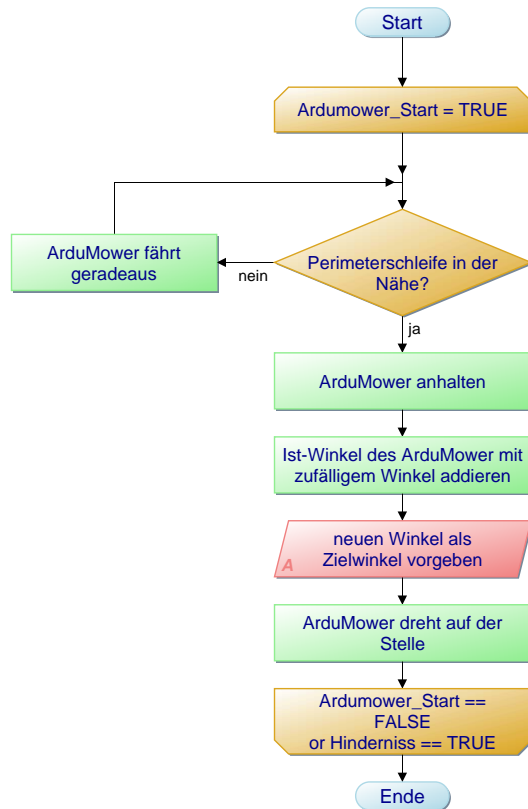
Start

Ardumower_Start = TRUE

ArduMower fährt geradeaus

nein

Perimeterschleife in der Nähe?

ja

ArduMower anhalten

Ist-Winkel des ArduMower mit zufälligem Winkel addieren

A

neuen Winkel als Zielwinkel vorgeben

ArduMower dreht auf der Stelle

Ardumower_Start == FALSE or Hinderniss == TRUE

Ende